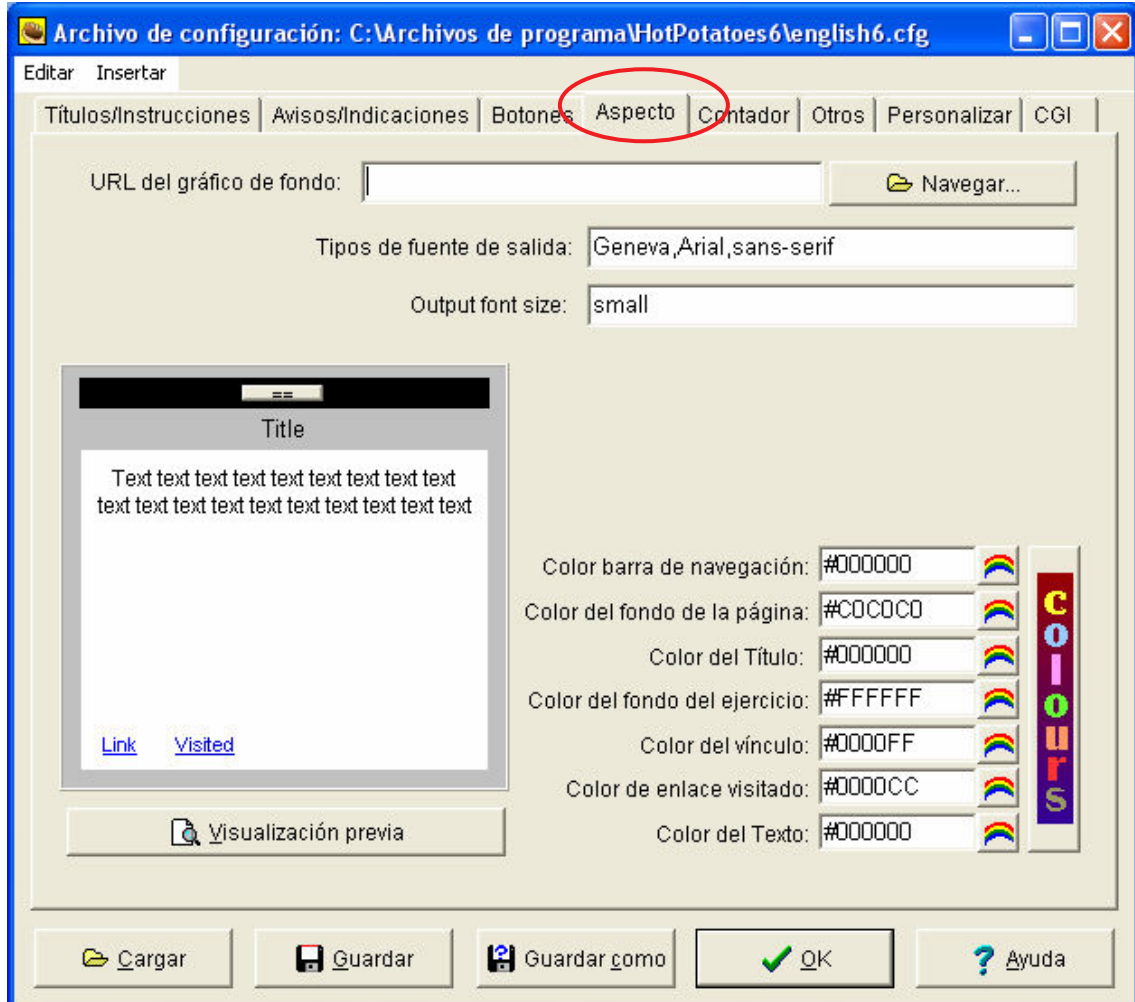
Archivo de configuración: C:\Archivos de programa\HotPotatoes6\english6.cfg

Editar Insertar

Títulos/Instrucciones | Avisos/Indicaciones | Botones | Aspecto | Contador | Otros | Personalizar | CGI

URL del gráfico de fondo:

Navegar...

Tipos de fuente de salida: Geneva,Arial,sans-serif

Output font size: small

==

Title

Text text text text text text text text text text text text text text text text text

Link Visited

Visualización previa

Color barra de navegación: #000000

Color del fondo de la página: #C0C0C0

Color del Título: #000000

Color del fondo del ejercicio: #FFFFFF

Color del vínculo: #0000FF

Color de enlace visitado: #0000CC

Color del Texto: #000000

colours

Cargar

Guardar

Guardar como

OK

Ayuda